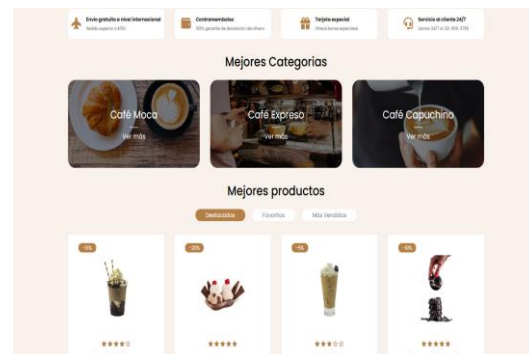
Envío gratuito a nivel internacional
Pedido superior a $150

Contrarembolso
100% garantía de devolución del dinero

Tarjeta especial
Ofrece bonos especiales

Servicio al cliente 24/7
Llamar 24/7 al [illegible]

Mejores Categorias

Café Moca
Ver más

Café Expreso
Ver más

Café Capuchino
Ver más

Mejores productos

Destacados
Favoritos
Más Vendidos

-15%

-20%

-5%

-10%